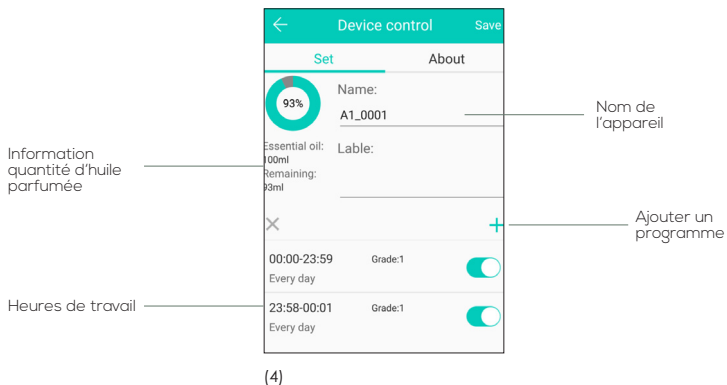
Device control
Save
Set
About
93%
Name:
A1_0001
Nom de l'appareil
Information quantité d'huile parfumée
Essential oil: 100ml
Remaining: 93ml
Lable:
Ajouter un programme
×
+
00:00-23:59
Grade:1
Every day
Heures de travail
23:58-00:01
Grade:1
Every day
(4)